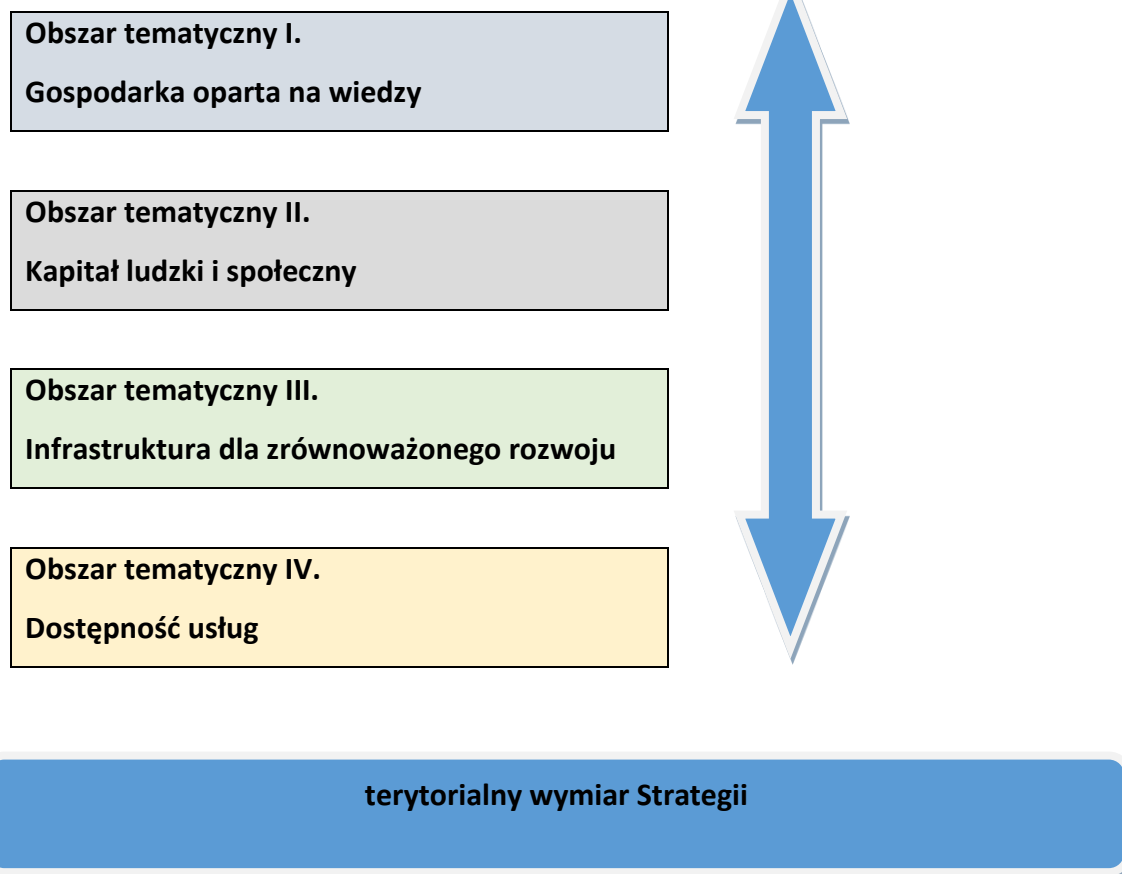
Obszar tematyczny I.

Gospodarka oparta na wiedzy

Obszar tematyczny II.

Kapitał ludzki i społeczny

Obszar tematyczny III.

Infrastruktura dla zrównoważonego rozwoju

Obszar tematyczny IV.

Dostępność usług

terytorialny wymiar Strategii